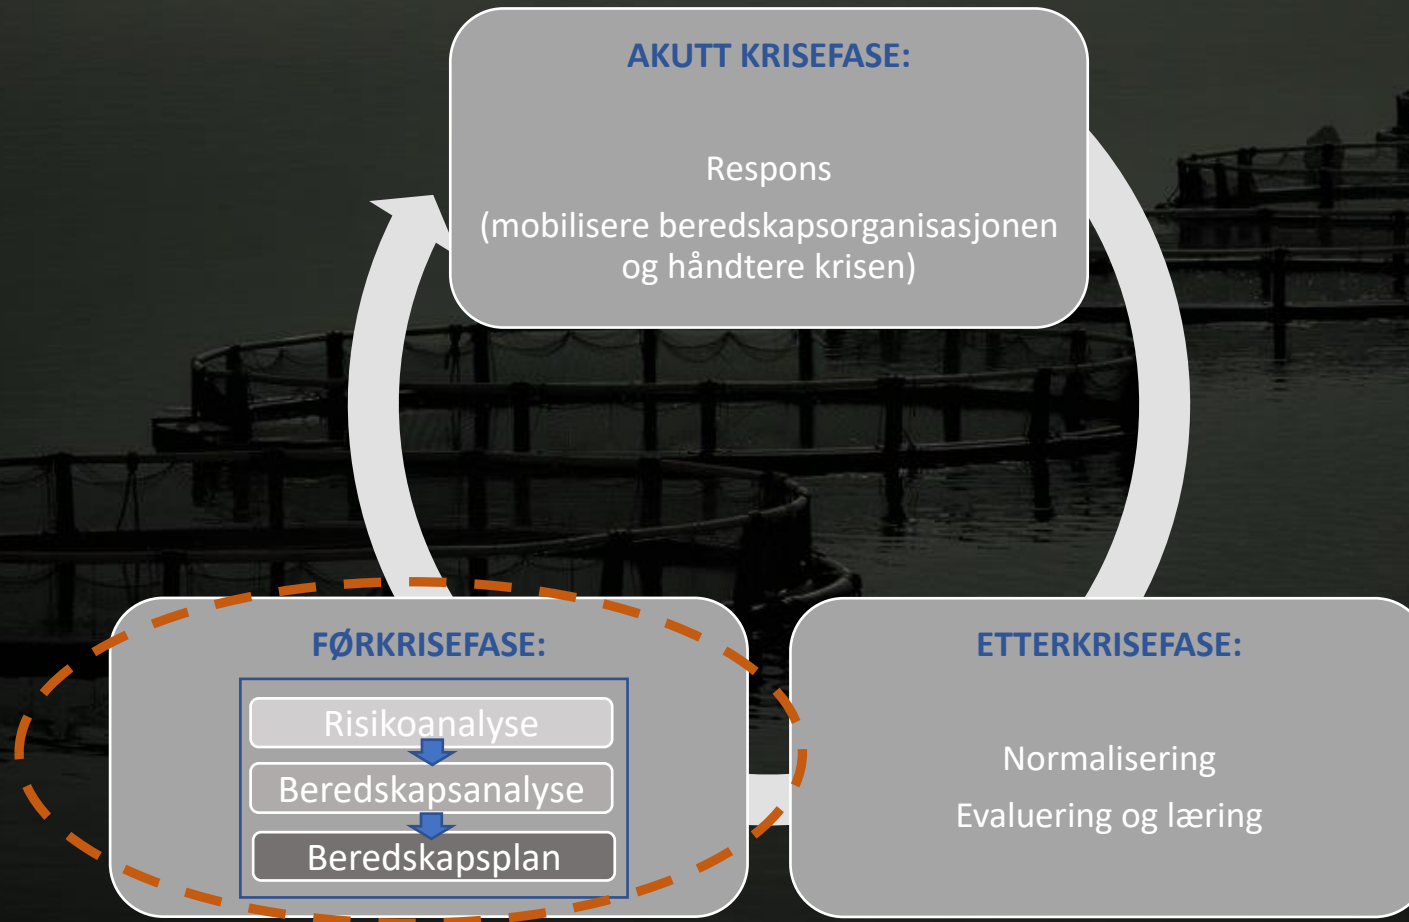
AKUTT KRISEFASE:

Respons

(mobilisere beredskapsorganisasjonen og håndtere krisen)

FØRKRISEFASE:

Risikoanalyse

Beredskapsanalyse

Beredskapsplan

ETTERKRISEFASE:

Normalisering

Evaluering og læring